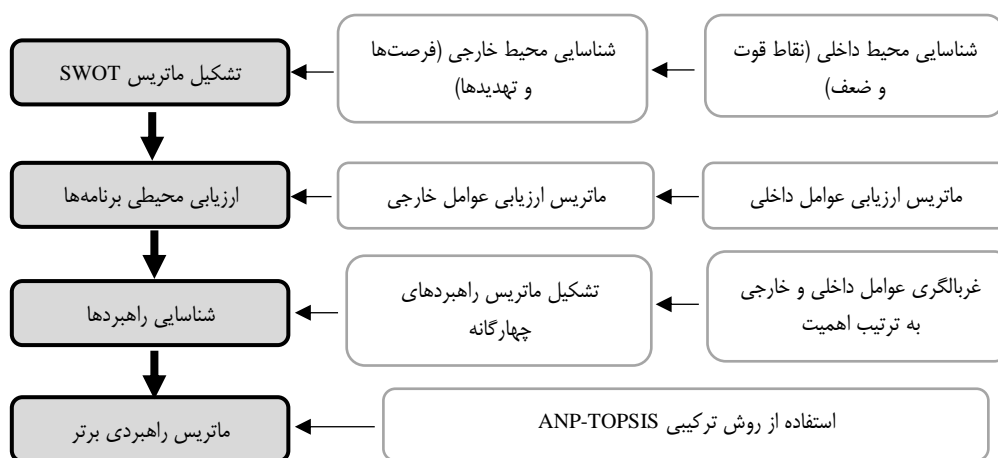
شناسایی محیط داخلی (نقاط قوت و ضعف)

شناسایی محیط خارجی (فرصت‌ها و تهدیدها)

تشکیل ماتریس SWOT

ماتریس ارزیابی عوامل داخلی

ماتریس ارزیابی عوامل خارجی

ارزیابی محیطی برنامه‌ها

غربالگری عوامل داخلی و خارجی به ترتیب اهمیت

تشکیل ماتریس راهبردهای چهارگانه

شناسایی راهبردها

استفاده از روش ترکیبی ANP-TOPSIS

ماتریس راهبردی برتر